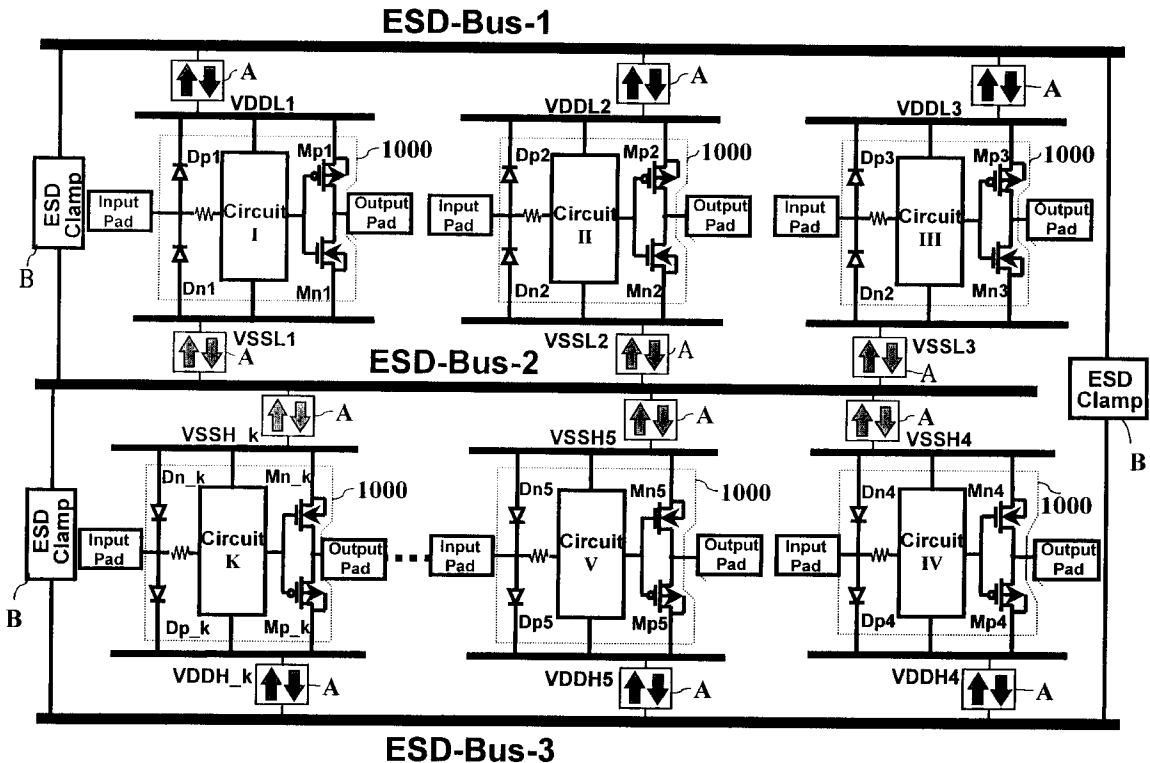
ESD-Bus-1

A
VDDL1
Dp1
Mp1
1000
ESD Clamp
Input Pad
Circuit I
Output Pad
B
Dn1
Mn1
VSSL1
A

A
VDDL2
Dp2
Mp2
1000
Input Pad
Circuit II
Output Pad
Dn2
Mn2
VSSL2
A

A
VDDL3
Dp3
Mp3
1000
Input Pad
Circuit III
Output Pad
Dn2
Mn3
VSSL3
A

ESD-Bus-2

ESD Clamp
B

A
VSSH_k
Dn_k
Mn_k
1000
ESD Clamp
Input Pad
Circuit K
Output Pad
B
Dp_k
Mp_k
VDDH_k
A

A
VSSH5
Dn5
Mn5
1000
Input Pad
Circuit V
Output Pad
Dp5
Mp5
VDDH5
A

A
VSSH4
Dn4
Mn4
1000
Input Pad
Circuit IV
Output Pad
Dp4
Mp4
VDDH4
A

ESD-Bus-3